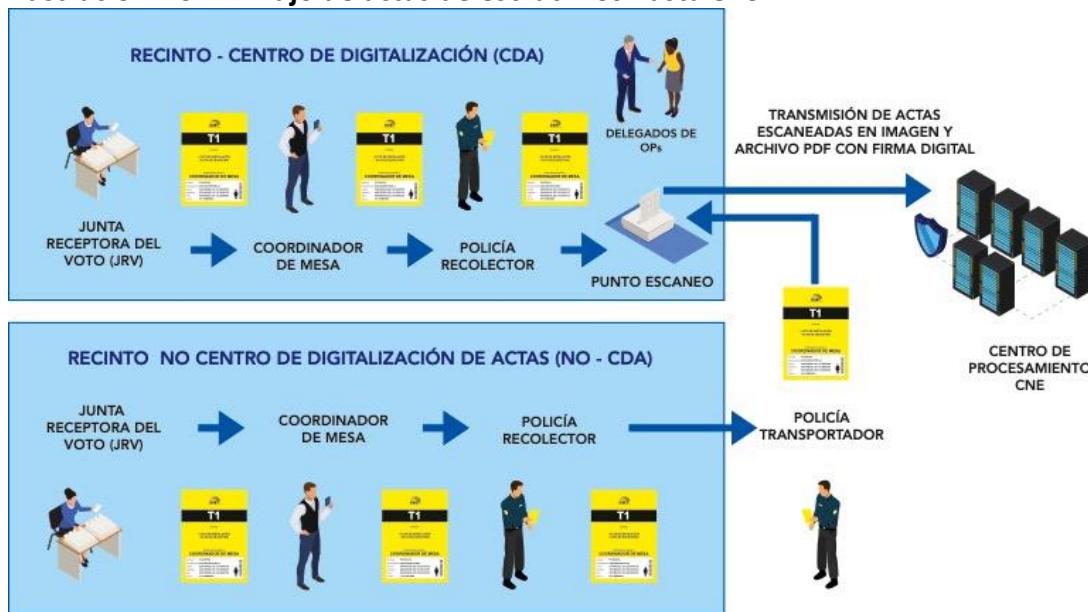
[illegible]

RECINTO - CENTRO DE DIGITALIZACIÓN (CDA)

T1
COORDINADOR DE MESA

T1
COORDINADOR DE MESA

T1
COORDINADOR DE MESA

DELEGADOS DE OPs

JUNTA RECEPTORA DEL VOTO (JRV)

COORDINADOR DE MESA

POLICÍA RECOLECTOR

PUNTO ESCANEO

TRANSMISIÓN DE ACTAS ESCANEADAS EN IMAGEN Y ARCHIVO PDF CON FIRMA DIGITAL

T1
COORDINADOR DE MESA

CENTRO DE PROCESAMIENTO CNE

RECINTO NO CENTRO DE DIGITALIZACIÓN DE ACTAS (NO - CDA)

JUNTA RECEPTORA DEL VOTO (JRV)

COORDINADOR DE MESA

POLICÍA RECOLECTOR

POLICÍA TRANSPORTADOR

T1
COORDINADOR DE MESA

T1
COORDINADOR DE MESA

T1
COORDINADOR DE MESA